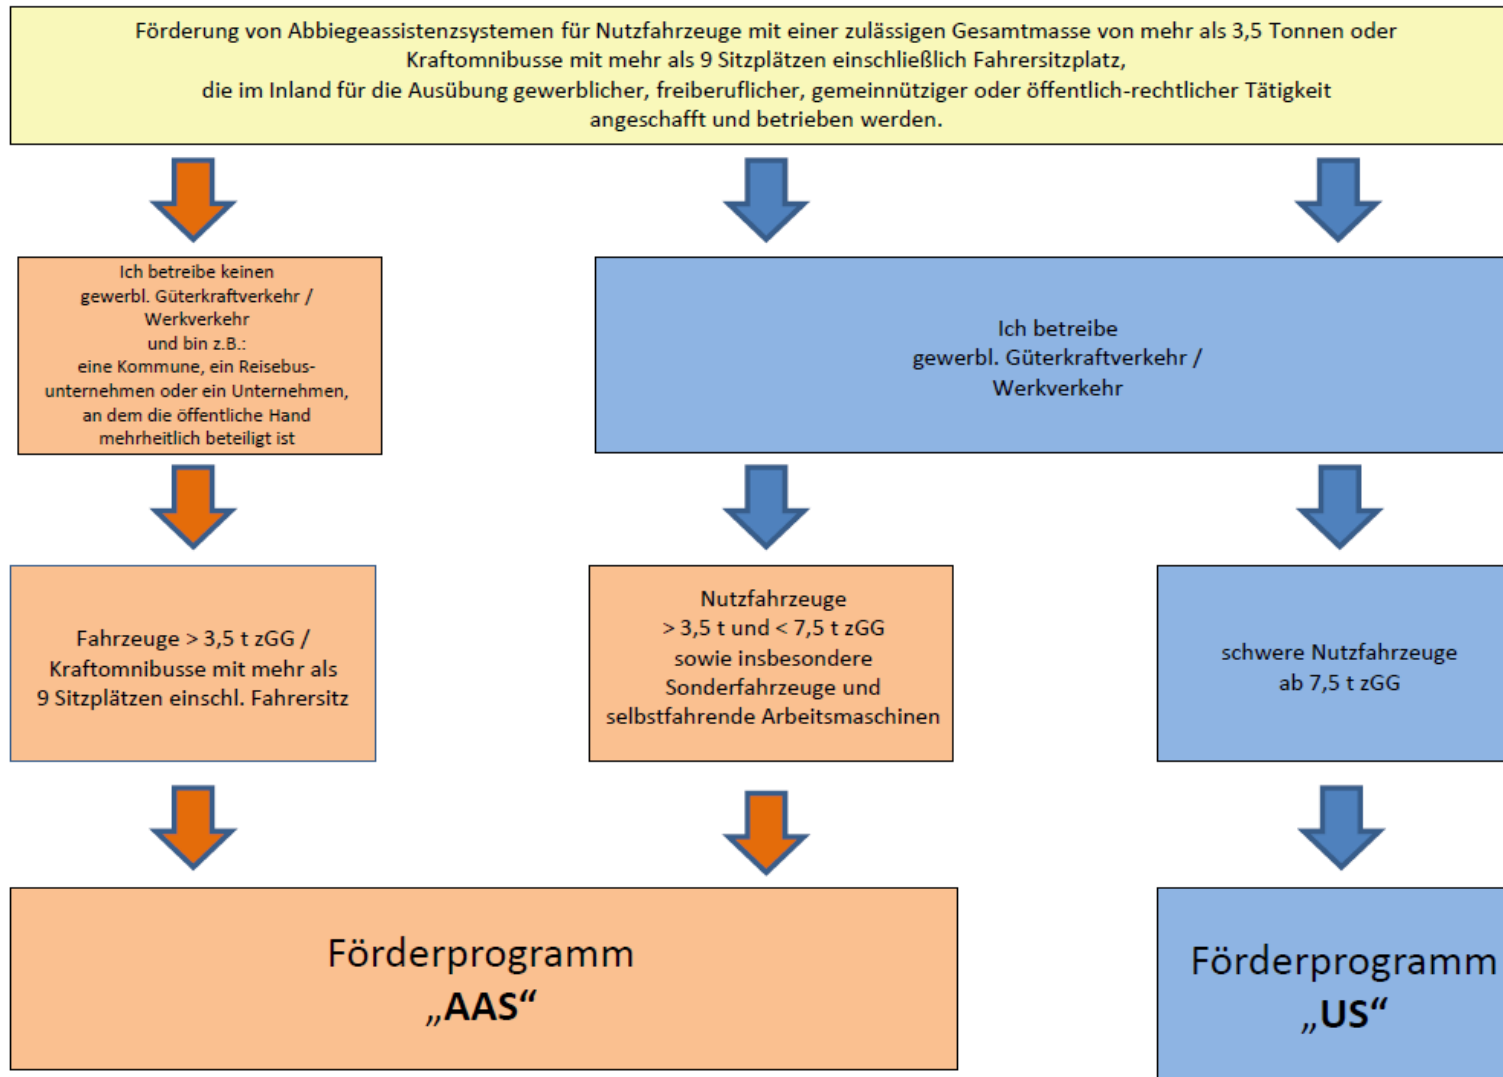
Förderung von Abbiegeassistenzsystemen für Nutzfahrzeuge mit einer zulässigen Gesamtmasse von mehr als 3,5 Tonnen oder Kraftomnibusse mit mehr als 9 Sitzplätzen einschließlich Fahrersitzplatz, die im Inland für die Ausübung gewerblicher, freiberuflicher, gemeinnütziger oder öffentlich-rechtlicher Tätigkeit angeschafft und betrieben werden.

Ich betreibe keinen gewerbl. Güterkraftverkehr / Werkverkehr und bin z.B.: eine Kommune, ein Reisebusunternehmen oder ein Unternehmen, an dem die öffentliche Hand mehrheitlich beteiligt ist

Ich betreibe gewerbl. Güterkraftverkehr / Werkverkehr

Fahrzeuge > 3,5 t zGG / Kraftomnibusse mit mehr als 9 Sitzplätzen einschl. Fahrersitz

Nutzfahrzeuge > 3,5 t und < 7,5 t zGG sowie insbesondere Sonderfahrzeuge und selbstfahrende Arbeitsmaschinen

schwere Nutzfahrzeuge ab 7,5 t zGG

Förderprogramm „AAS“

Förderprogramm „US“